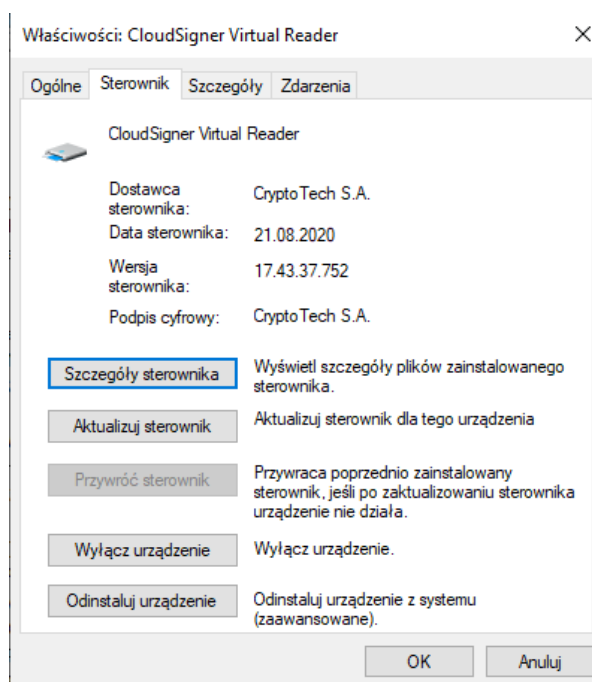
Właściwości: CloudSigner Virtual Reader

×

Ogólne | Sterownik | Szczegóły | Zdarzenia

CloudSigner Virtual Reader

| | |
|---|---|
| Dostawca sterownika: | CryptoTech S.A. |
| Data sterownika: | 21.08.2020 |
| Wersja sterownika: | 17.43.37.752 |
| Podpis cyfrowy: | CryptoTech S.A. |

Szczegóły sterownika
Wyświetl szczegóły plików zainstalowanego sterownika.

Aktualizuj sterownik
Aktualizuj sterownik dla tego urządzenia

Przywróć sterownik
Przywraca poprzednio zainstalowany sterownik, jeśli po zaktualizowaniu sterownika urządzenie nie działa.

Wyłącz urządzenie
Wyłącz urządzenie.

Odinstaluj urządzenie
Odinstaluj urządzenie z systemu (zaawansowane).

OK
Anuluj